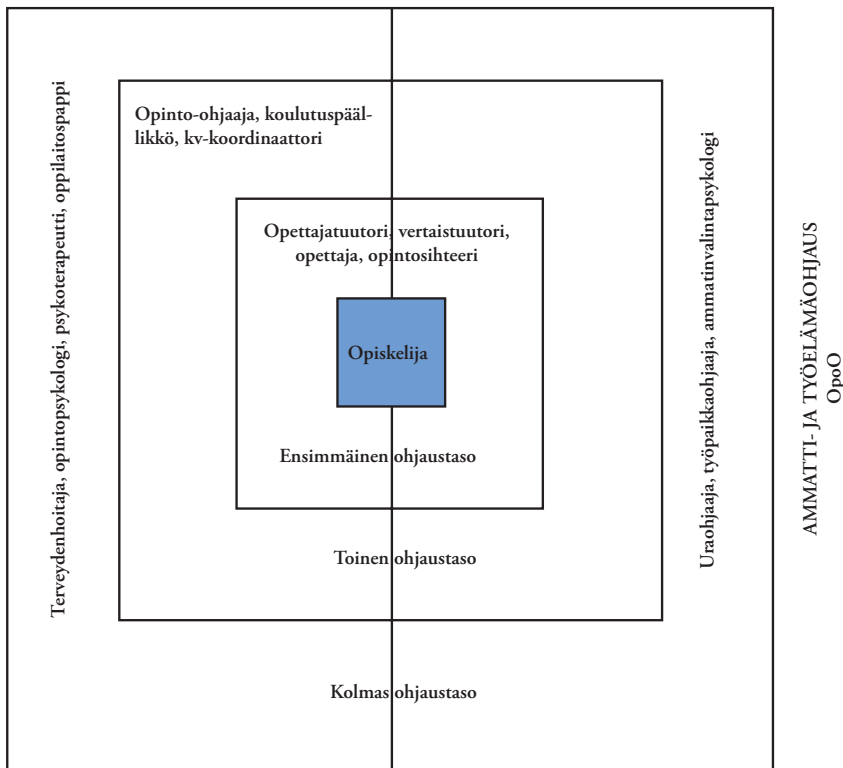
Terveydenhoitaja, opintopsykologi, psykoterapeutti, oppilaitospappi

Opinto-ohjaaja, koulutuspäällikkö, kv-koordinaattori

Opettajatuutori, vertaistuutori, opettaja, opintosihteeri

Opiskelija

Ensimmäinen ohjaustaso

Toinen ohjaustaso

Kolmas ohjaustaso

Uraohjaaja, työpaikkaohjaaja, ammatinvalintapsykologi

AMMATTI- JA TYÖELÄMÄOHJAUS
OpoO